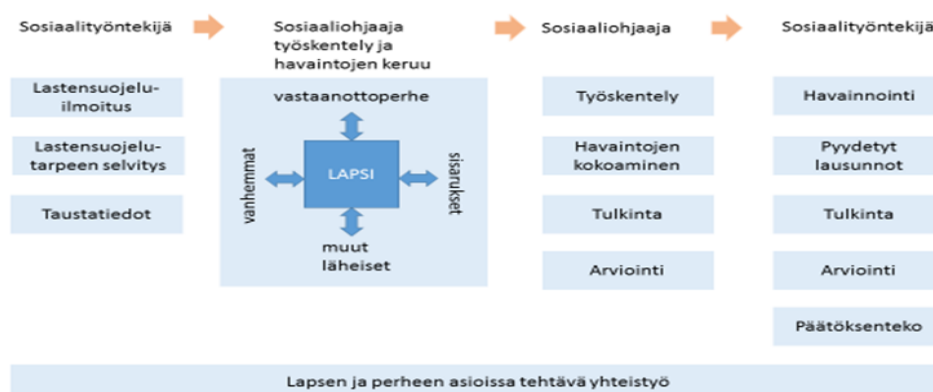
Sosiaalityöntekijä

Lastensuojeluilmoitus

Lastensuojelutarpeen selvitys

Taustatiedot

Sosiaaliohjaaja työskentely ja havaintojen keruu

vastaanottoperhe

vanhemmat

LAPSI

sisarukset

muut läheiset

Sosiaaliohjaaja

Työskentely

Havaintojen kokoaminen

Tulkinta

Arviointi

Sosiaalityöntekijä

Havainnointi

Pyydetyt lausunnot

Tulkinta

Arviointi

Päätöksenteko

Lapsen ja perheen asioissa tehtävä yhteistyö